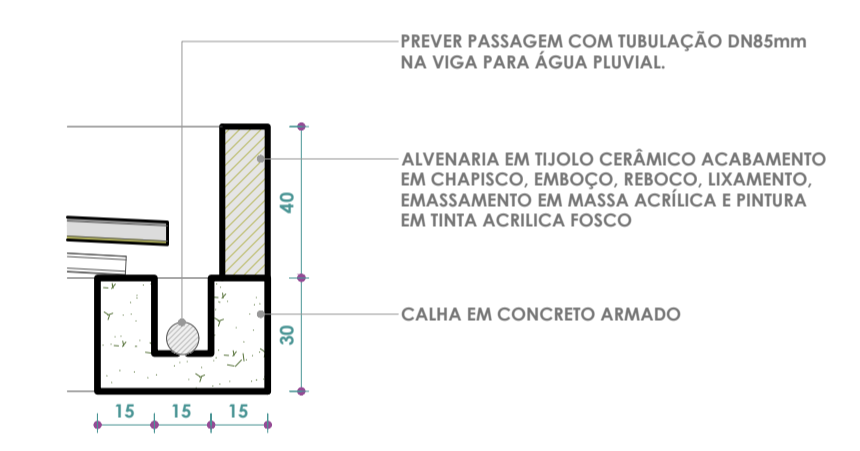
PREVER PASSAGEM COM TUBULAÇÃO DN85mm NA VIGA PARA ÁGUA PLUVIAL.

ALVENARIA EM TIJOLO CERÂMICO ACABAMENTO EM CHAPISCO, EMBOÇO, REBOCO, LIXAMENTO, EMASSAMENTO EM MASSA ACRÍLICA E PINTURA EM TINTA ACRILICA FOSCO

CALHA EM CONCRETO ARMADO

40

30

15 15 15